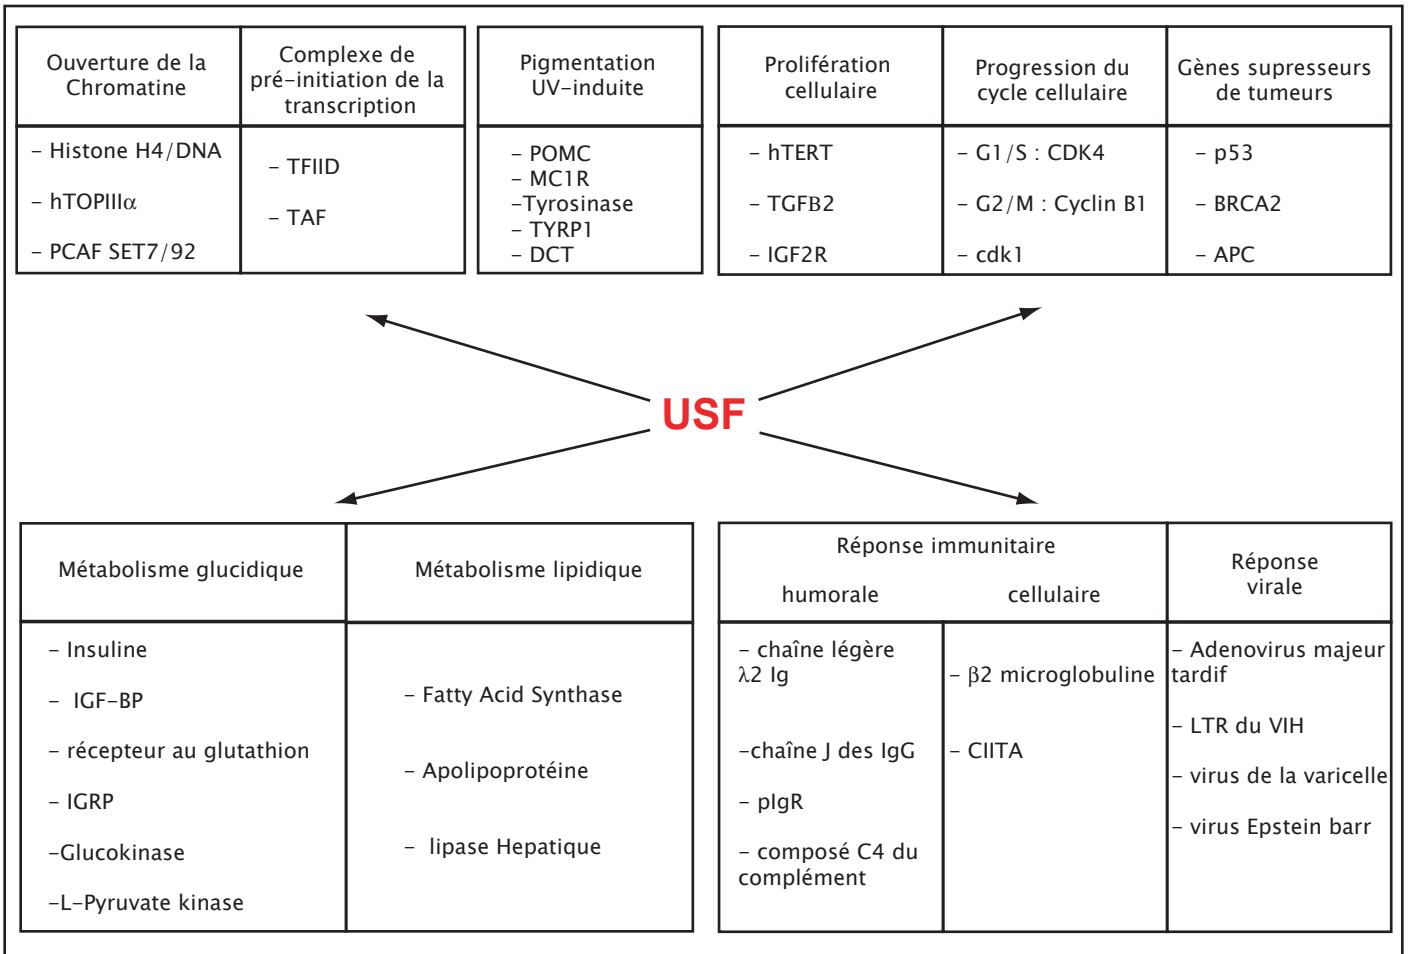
| Ouverture de la Chromatine | Complexe de pré–initiation de la transcription |
|---|---|
| – Histone H4/DNA<br>– hTOPIIIα<br>– PCAF SET7/92 | – TFIID<br>– TAF |

| Pigmentation UV–induite |
|---|
| – POMC<br>– MC1R<br>–Tyrosinase<br>– TYRP1<br>– DCT |

| Prolifération cellulaire | Progression du cycle cellulaire | Gènes supresseurs de tumeurs |
|---|---|---|
| – hTERT<br>– TGFB2<br>– IGF2R | – G1/S : CDK4<br>– G2/M : Cyclin B1<br>– cdk1 | – p53<br>– BRCA2<br>– APC |

USF

| Métabolisme glucidique | Métabolisme lipidique |
|---|---|
| – Insuline<br>– IGF–BP<br>– récepteur au glutathion<br>– IGRP<br>–Glucokinase<br>–L–Pyruvate kinase | – Fatty Acid Synthase<br>– Apolipoprotéine<br>– lipase Hepatique |

| Réponse immunitaire humorale | Réponse immunitaire cellulaire | Réponse virale |
|---|---|---|
| – chaîne légère $\lambda2$ Ig<br>–chaîne J des IgG<br>– pIgR<br>– composé C4 du complément | – $\beta2$ microglobuline<br>– CIITA | – Adenovirus majeur tardif<br>– LTR du VIH<br>– virus de la varicelle<br>– virus Epstein barr |